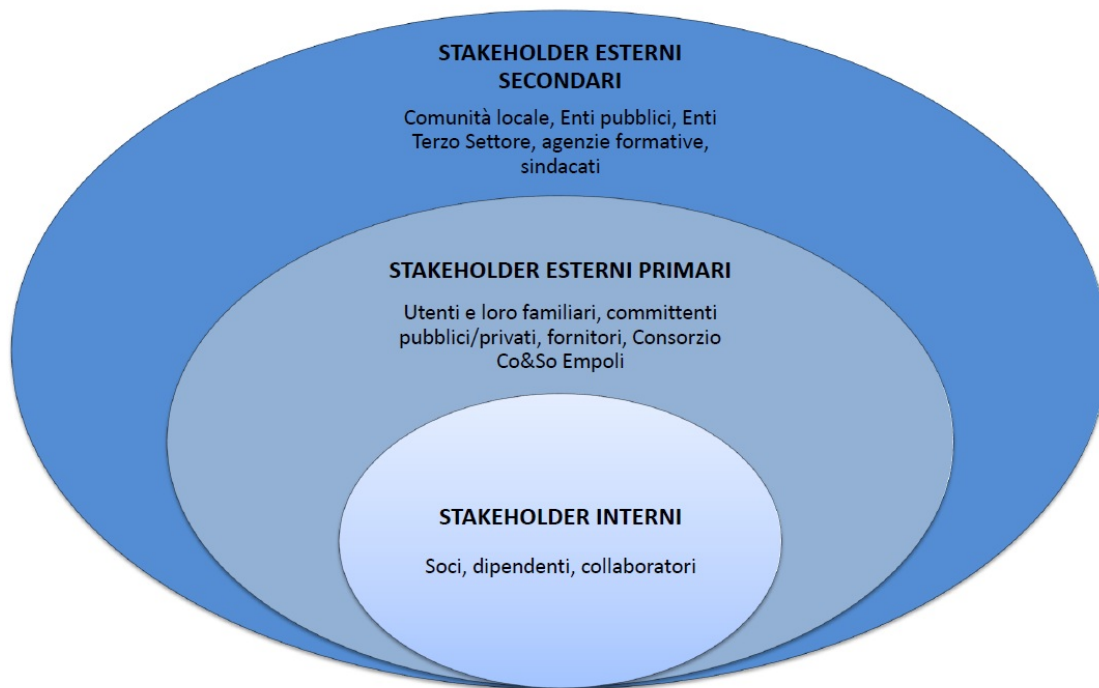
STAKEHOLDER ESTERNI SECONDARI

Comunità locale, Enti pubblici, Enti Terzo Settore, agenzie formative, sindacati

STAKEHOLDER ESTERNI PRIMARI

Utenti e loro familiari, committenti pubblici/privati, fornitori, Consorzio Co&So Empoli

STAKEHOLDER INTERNI

Soci, dipendenti, collaboratori